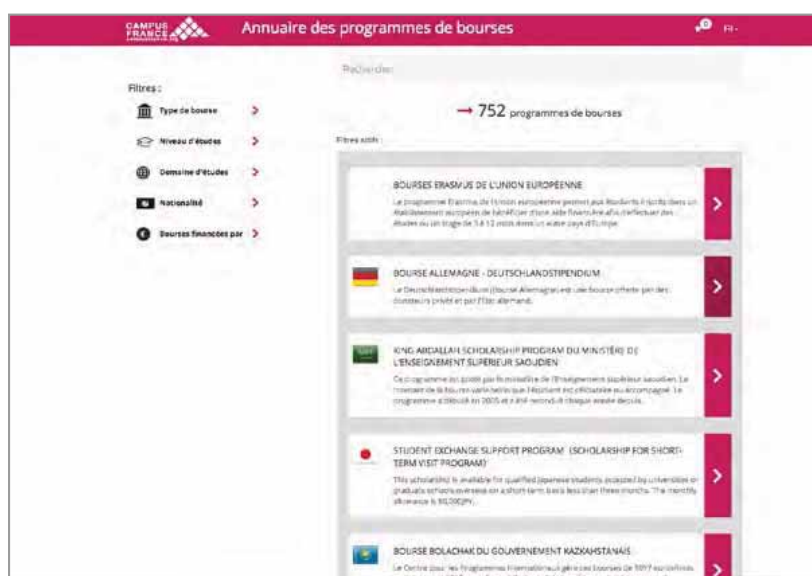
CAMPUS FRANCE

Annuaire des programmes de bourses

FR

Filtres :

Type de bourse

Niveau d'études

Domaine d'études

Nationalité

Bourses financées par

Rechercher

→ 752 programmes de bourses

Filtres actifs :

BOURSES ERASMUS DE L'UNION EUROPÉENNE

Le programme Erasmus de l'Union européenne permet aux étudiants inscrits dans un établissement européen de bénéficier d'une aide financière afin d'effectuer des études ou un stage de 3 à 12 mois dans un autre pays d'Europe.

BOURSE ALLEMAGNE - DEUTSCHLANDSTIPENDIUM

Le Deutschlandstipendium (Bourse Allemagne) est une bourse offerte par des donateurs privés et par l'État allemand.

KING ABDALLAH SCHOLARSHIP PROGRAM DU MINISTÈRE DE L'ENSEIGNEMENT SUPÉRIEUR SAOUDIEN

Ce programme est piloté par le ministère de l'Enseignement supérieur saoudien. Le montant de la bourse varie selon que l'étudiant est célibataire ou accompagné. Le programme a débuté en 2005 et a été reconduit chaque année depuis.

STUDENT EXCHANGE SUPPORT PROGRAM (SCHOLARSHIP FOR SHORT-TERM VISIT PROGRAM)

This scholarship is available for qualified Japanese students accepted by universities or graduate schools overseas on a short-term basis less than three months. The monthly allowance is 80,000JPY.

BOURSE BOLACHAK DU GOUVERNEMENT KAZAKHSTANAIS

Le Centre pour les Programmes Internationaux gère des bourses de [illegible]